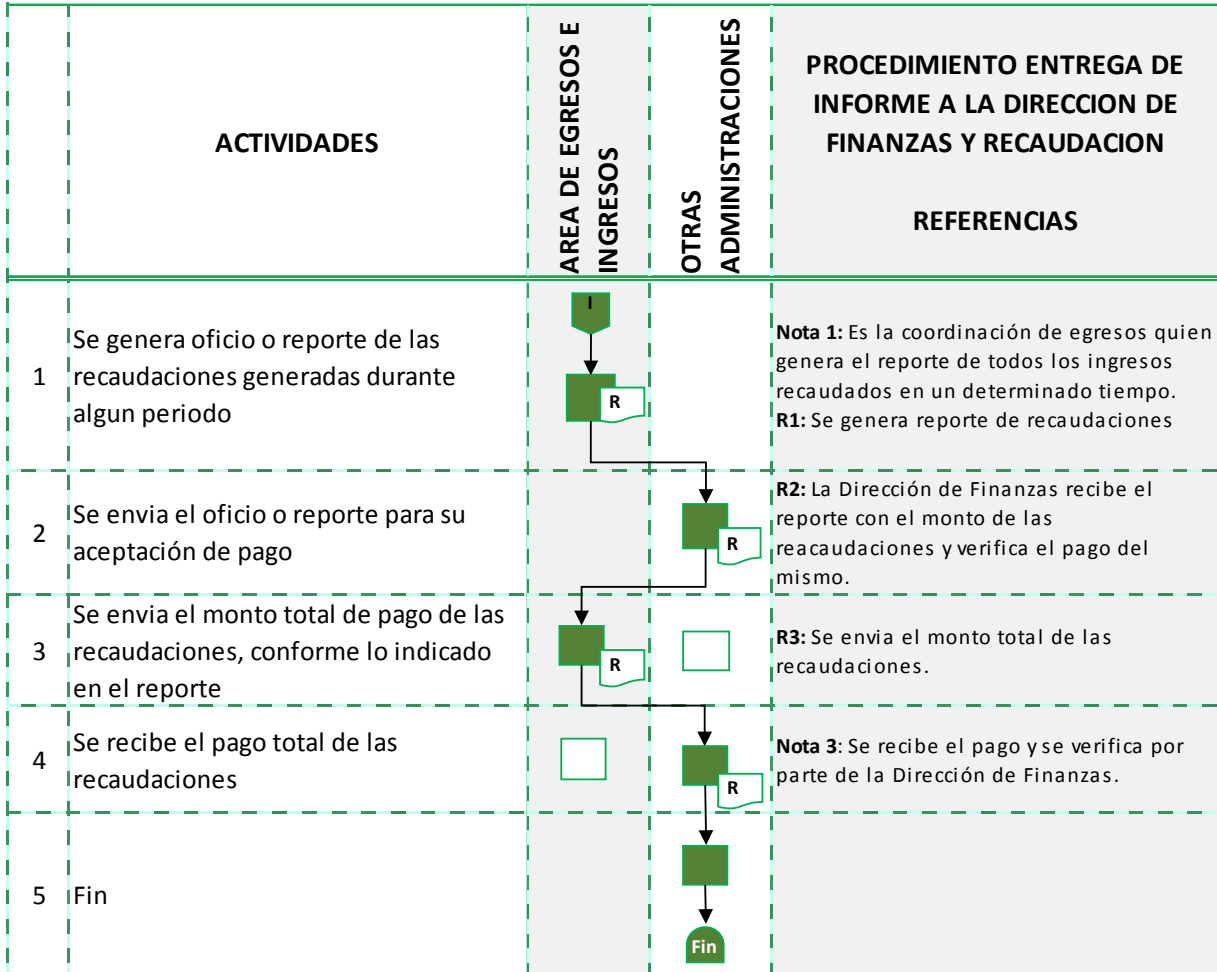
|  | ACTIVIDADES | AREA DE EGRESOS E INGRESOS | OTRAS ADMINISTRACIONES | PROCEDIMIENTO ENTREGA DE INFORME A LA DIRECCION DE FINANZAS Y RECAUDACION<br><br>REFERENCIAS |
|---|---|---|---|---|
| 1 | Se genera oficio o reporte de las recaudaciones generadas durante algun periodo | I<br>R |  | **Nota 1:** Es la coordinación de egresos quien genera el reporte de todos los ingresos recaudados en un determinado tiempo.<br>**R1:** Se genera reporte de recaudaciones |
| 2 | Se envia el oficio o reporte para su aceptación de pago |  | R | **R2:** La Dirección de Finanzas recibe el reporte con el monto de las reacaudaciones y verifica el pago del mismo. |
| 3 | Se envia el monto total de pago de las recaudaciones, conforme lo indicado en el reporte | R |  | **R3:** Se envia el monto total de las recaudaciones. |
| 4 | Se recibe el pago total de las recaudaciones |  | R | **Nota 3**: Se recibe el pago y se verifica por parte de la Dirección de Finanzas. |
| 5 | Fin |  | Fin |  |